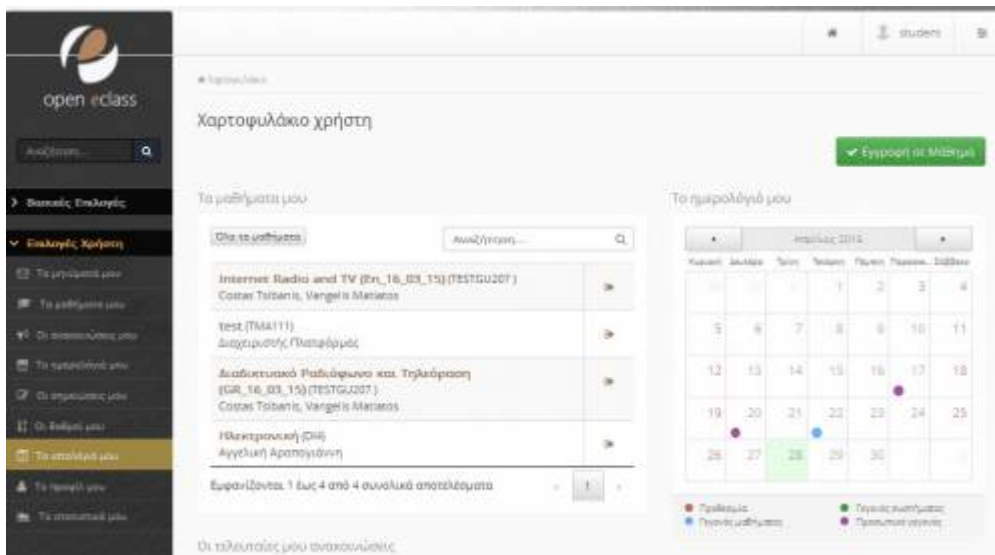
open eclass

Αναζήτηση...

> Βασικές Επιλογές

∨ Επιλογές Χρήστη

Τα μηνύματά μου

Τα μαθήματά μου

Οι ανακοινώσεις μου

Το ημερολόγιό μου

Οι σημειώσεις μου

Οι βαθμοί μου

Τα αποθηκευμένα μου

Το προφίλ μου

Τα στατιστικά μου

student

Χαρτοφυλάκιο

Χαρτοφυλάκιο χρήστη

✔ Εγγραφή σε Μάθημα

Τα μαθήματά μου

Όλα τα μαθήματα

Αναζήτηση...

Internet Radio and TV (En_16_03_15) (TESTGU207)
Costas Tsibanis, Vangelis Matiatos

test (TMA111)
Διαχειριστής Πλατφόρμας

Διαδικτυακό Ραδιόφωνο και Τηλεόραση (GR_16_03_15) (TESTGU207)
Costas Tsibanis, Vangelis Matiatos

Ηλεκτρονική (DH)
Αγγελική Αραπογιάννη

Εμφανίζονται 1 έως 4 από 4 συνολικά αποτελέσματα

1

Το ημερολόγιό μου

Απρίλιος 2014

| Κυριακή | Δευτέρα | Τρίτη | Τετάρτη | Πέμπτη | Παρασκευή | Σάββατο |
|---|---|---|---|---|---|---|
| 30 | 31 | 1 | 1 | 2 | 3 | 4 |
| 5 | 6 | 7 | 8 | 9 | 10 | 11 |
| 12 | 13 | 14 | 15 | 16 | 17 | 18 |
| 19 | 20 | 21 | 22 | 23 | 24 | 25 |
| 26 | 27 | 28 | 29 | 30 | | |

Προθεσμία
Γεγονός μαθήματος
Γεγονός συστήματος
Προσωπικό γεγονός

Οι τελευταίες μου ανακοινώσεις